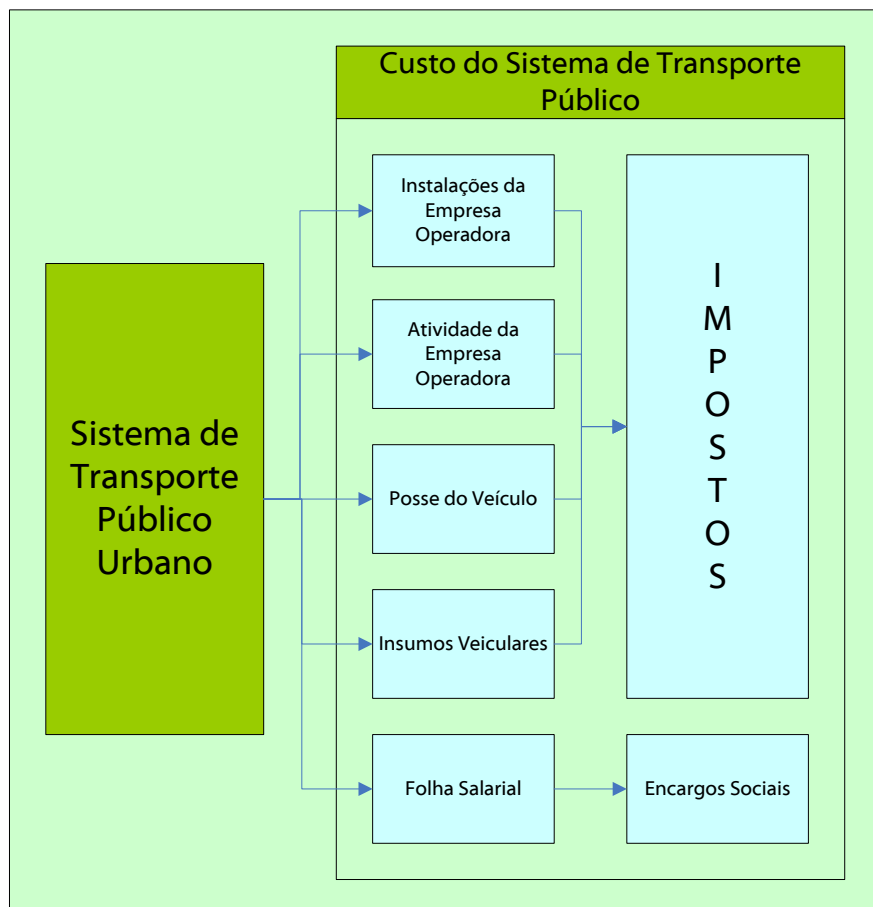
Custo do Sistema de Transporte Público

Sistema de Transporte Público Urbano

Instalações da Empresa Operadora

Atividade da Empresa Operadora

Posse do Veículo

Insumos Veiculares

Folha Salarial

I M P O S T O S

Encargos Sociais